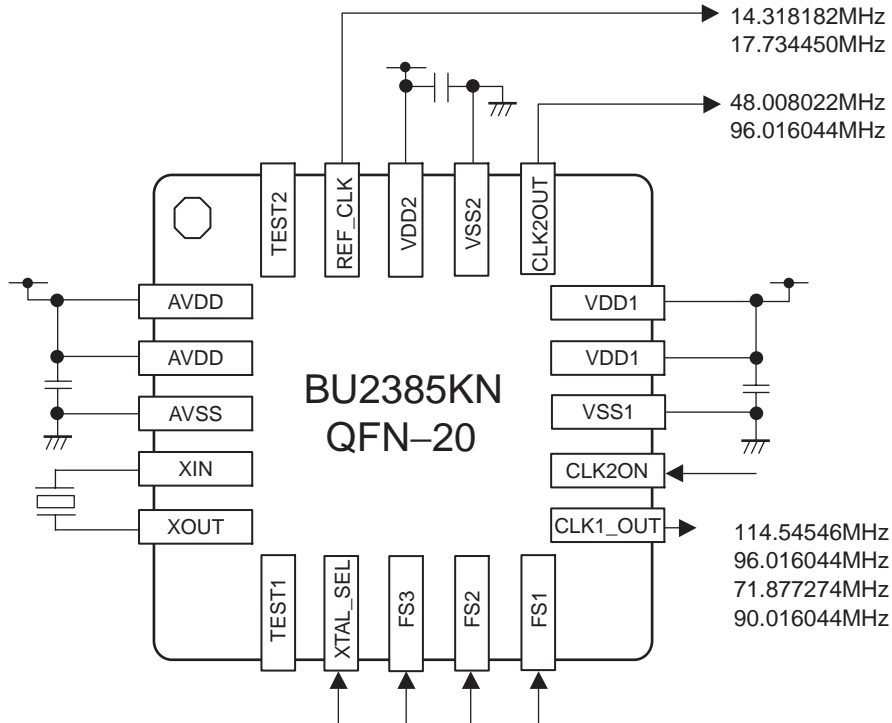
14.318182MHz
17.734450MHz

48.008022MHz
96.016044MHz

TEST2
REF_CLK
VDD2
VSS2
CLK2OUT

AVDD
AVDD
AVSS
XIN
XOUT

BU2385KN
QFN–20

VDD1
VDD1
VSS1
CLK2ON
CLK1_OUT

114.54546MHz
96.016044MHz
71.877274MHz
90.016044MHz

TEST1
XTAL_SEL
FS3
FS2
FS1